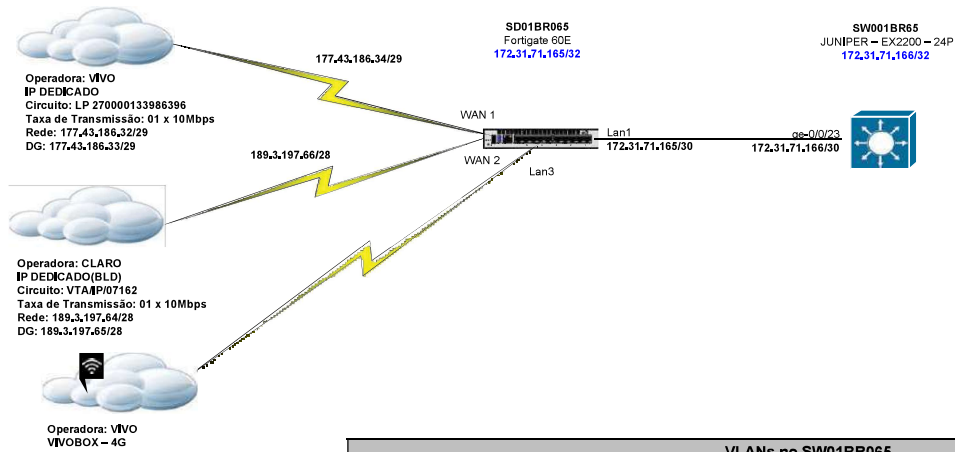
SD01BR065
Fortigate 60E
172.31.71.165/32

SW001BR65
JUNIPER – EX2200 – 24P
172.31.71.166/32

177.43.186.34/29

Operadora: VIVO
IP DEDICADO
Circuito: LP 270000133986396
Taxa de Transmissão: 01 x 10Mbps
Rede: 177.43.186.32/29
DG: 177.43.186.33/29

WAN 1

Lan1
172.31.71.165/30

ge-0/0/23
172.31.71.166/30

189.3.197.66/28

WAN 2

Lan3

Operadora: CLARO
IP DEDICADO(BLD)
Circuito: VTA/IP/07162
Taxa de Transmissão: 01 x 10Mbps
Rede: 189.3.197.64/28
DG: 189.3.197.65/28

Operadora: VIVO
VIVOBOX – 4G

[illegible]